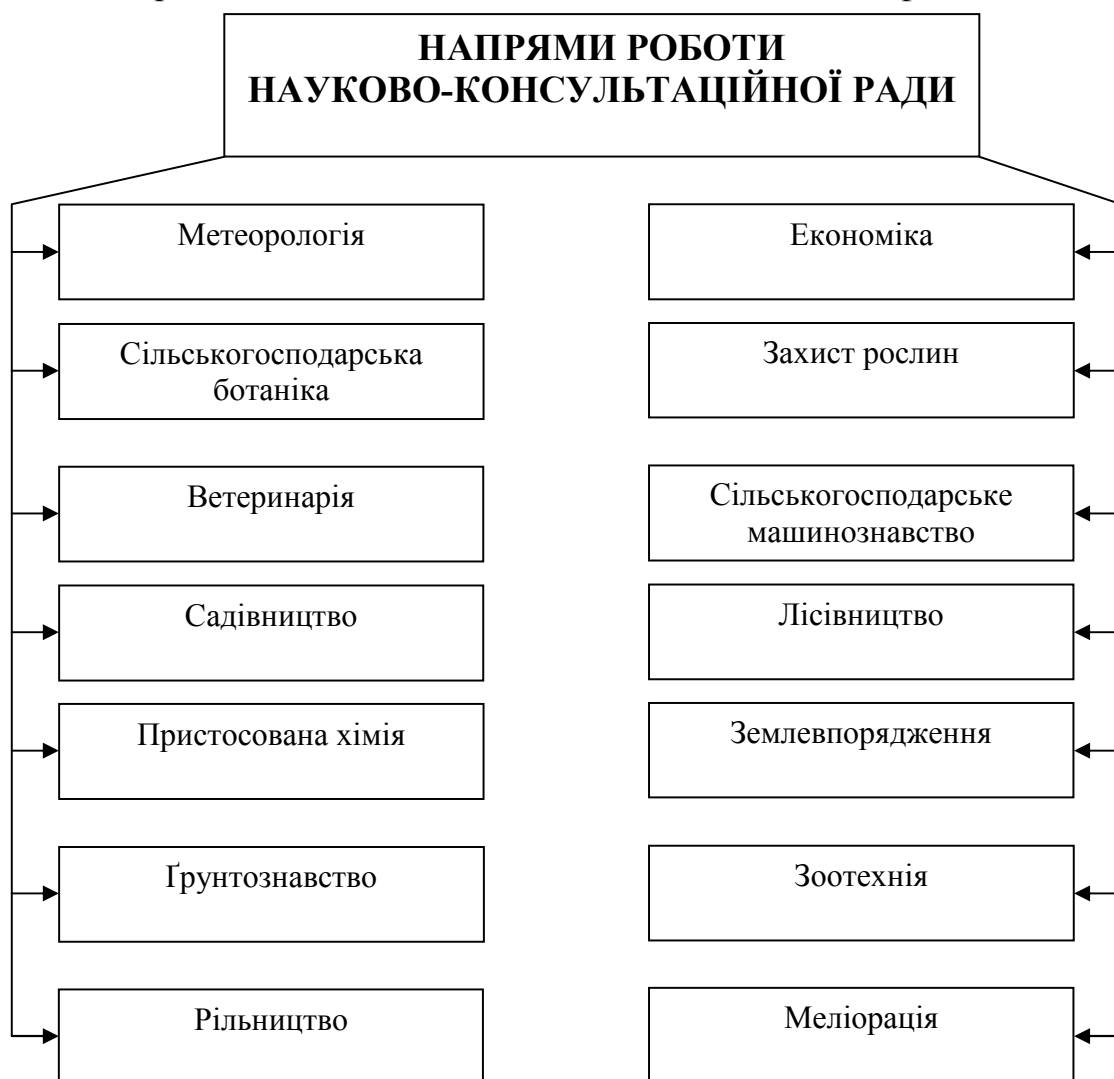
НАПРЯМИ РОБОТИ НАУКОВО-КОНСУЛЬТАЦІЙНОЇ РАДИ

Метеорологія

Сільськогосподарська ботаніка

Ветеринарія

Садівництво

Пристосована хімія

Ґрунтознавство

Рільництво

Економіка

Захист рослин

Сільськогосподарське машинознавство

Лісівництво

Землевпорядження

Зоотехнія

Меліорація